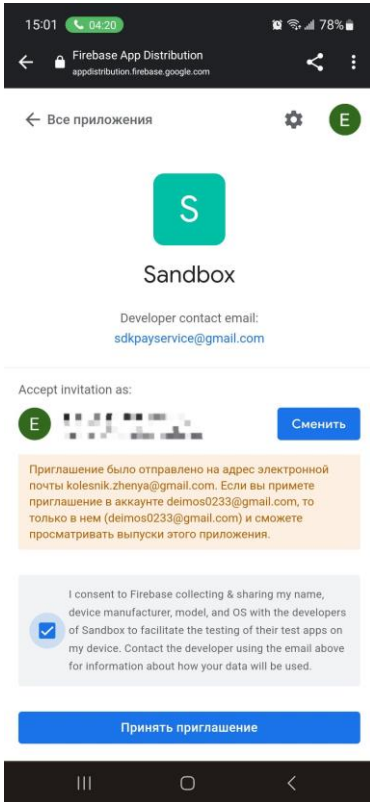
15:01 04:20 78%

Firebase App Distribution
appdistribution.firebase.google.com

← Все приложения

E

S

Sandbox

Developer contact email:
sdkpayservice@gmail.com

Accept invitation as:

E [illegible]

Сменить

Приглашение было отправлено на адрес электронной почты kolesnik.zhenya@gmail.com. Если вы примете приглашение в аккаунте deimos0233@gmail.com, то только в нем (deimos0233@gmail.com) и сможете просматривать выпуски этого приложения.

I consent to Firebase collecting & sharing my name, device manufacturer, model, and OS with the developers of Sandbox to facilitate the testing of their test apps on my device. Contact the developer using the email above for information about how your data will be used.

Принять приглашение